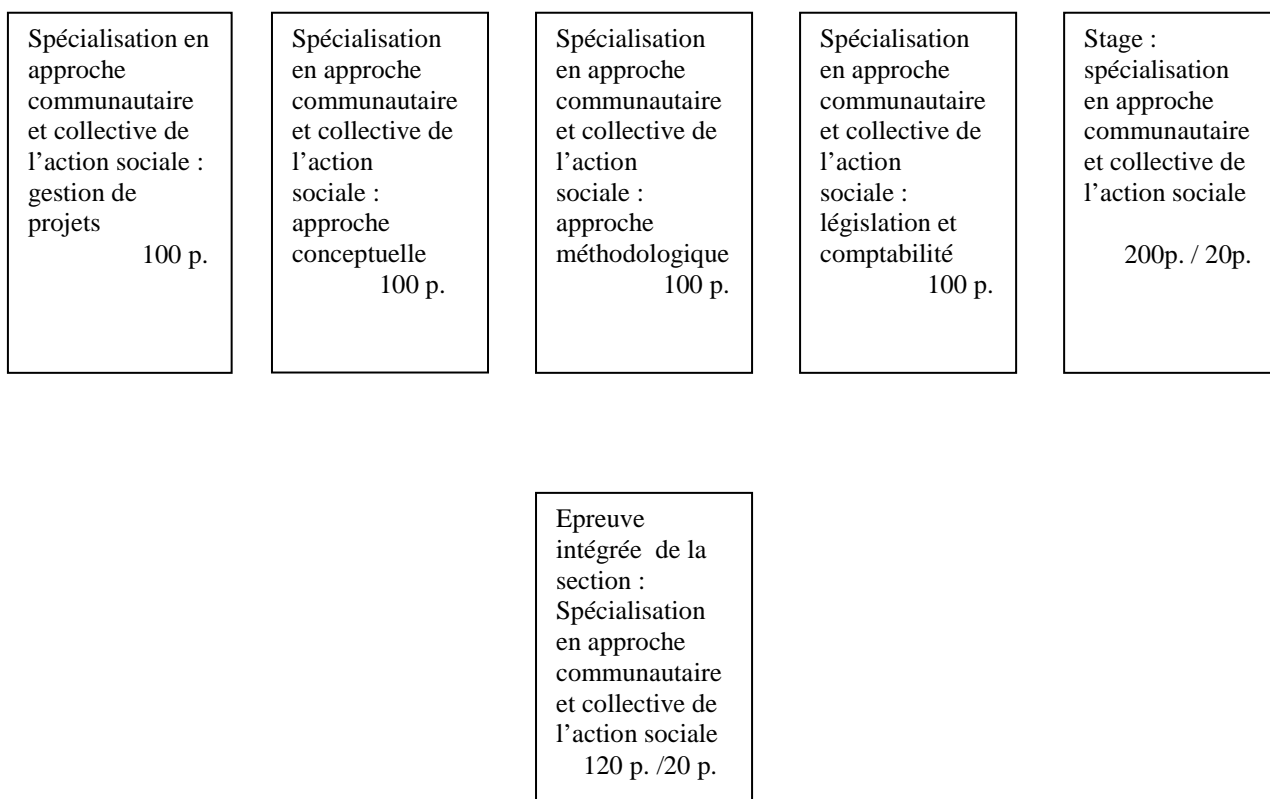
Spécialisation en approche communautaire et collective de l'action sociale : gestion de projets
100 p.

Spécialisation en approche communautaire et collective de l'action sociale : approche conceptuelle
100 p.

Spécialisation en approche communautaire et collective de l'action sociale : approche méthodologique
100 p.

Spécialisation en approche communautaire et collective de l'action sociale : législation et comptabilité
100 p.

Stage : spécialisation en approche communautaire et collective de l'action sociale
200p. / 20p.

Epreuve intégrée de la section : Spécialisation en approche communautaire et collective de l'action sociale
120 p. /20 p.